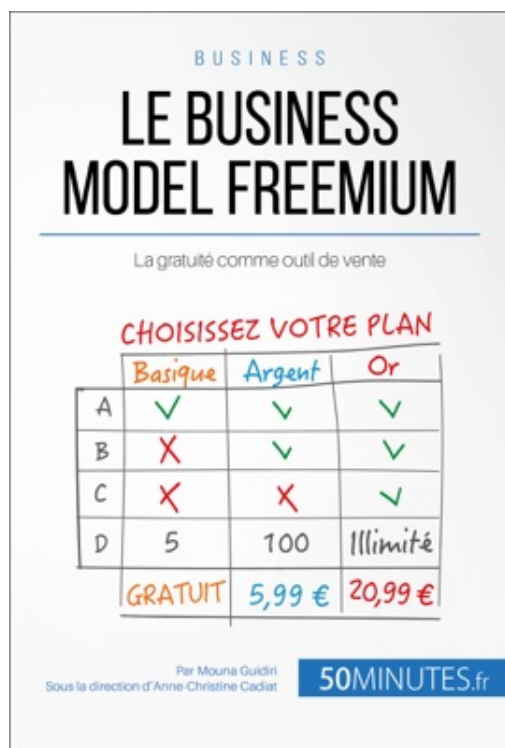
BUSINESS

LE BUSINESS MODEL FREEMIUM

La gratuité comme outil de vente

CHOISISSEZ VOTRE PLAN

| | Basique | Argent | Or |
|---|---|---|---|
| A | ✓ | ✓ | ✓ |
| B | ✗ | ✓ | ✓ |
| C | ✗ | ✗ | ✓ |
| D | 5 | 100 | Illimité |
| | GRATUIT | 5,99 € | 20,99 € |

Par Mouna Guidiri
Sous la direction d'Anne-Christine Cadiat

50MINUTES.fr